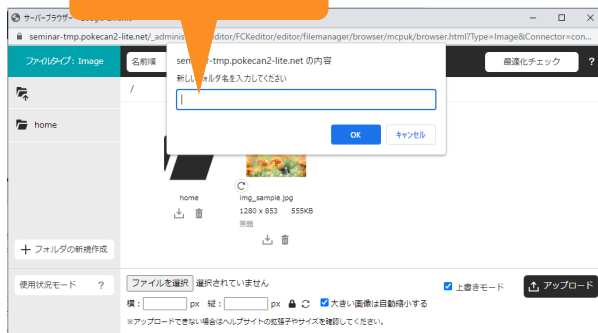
サーバーブラウザー - Google Chrome
seminar-tmp.pokecan2-lite.net/_administ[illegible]editor/FCKeditor/editor/filemanager/browser/mcpuk/browser.html?Type=Image&Connector=con...

ファイルタイプ : Image
名前順
最適化チェック
/
home
seminar-tmp.pokecan2-lite.net の内容
新しいフォルダ名を入力してください
OK
キャンセル
home
img_sample.jpg
1280 × 853 555KB
無題
＋ フォルダの新規作成
使用状況モード ?
ファイルを選択 選択されていません
上書きモード
アップロード
横 : px 縦 : px
大きい画像は自動縮小する
※アップロードできない場合はヘルプサイトの拡張子やサイズを確認してください。